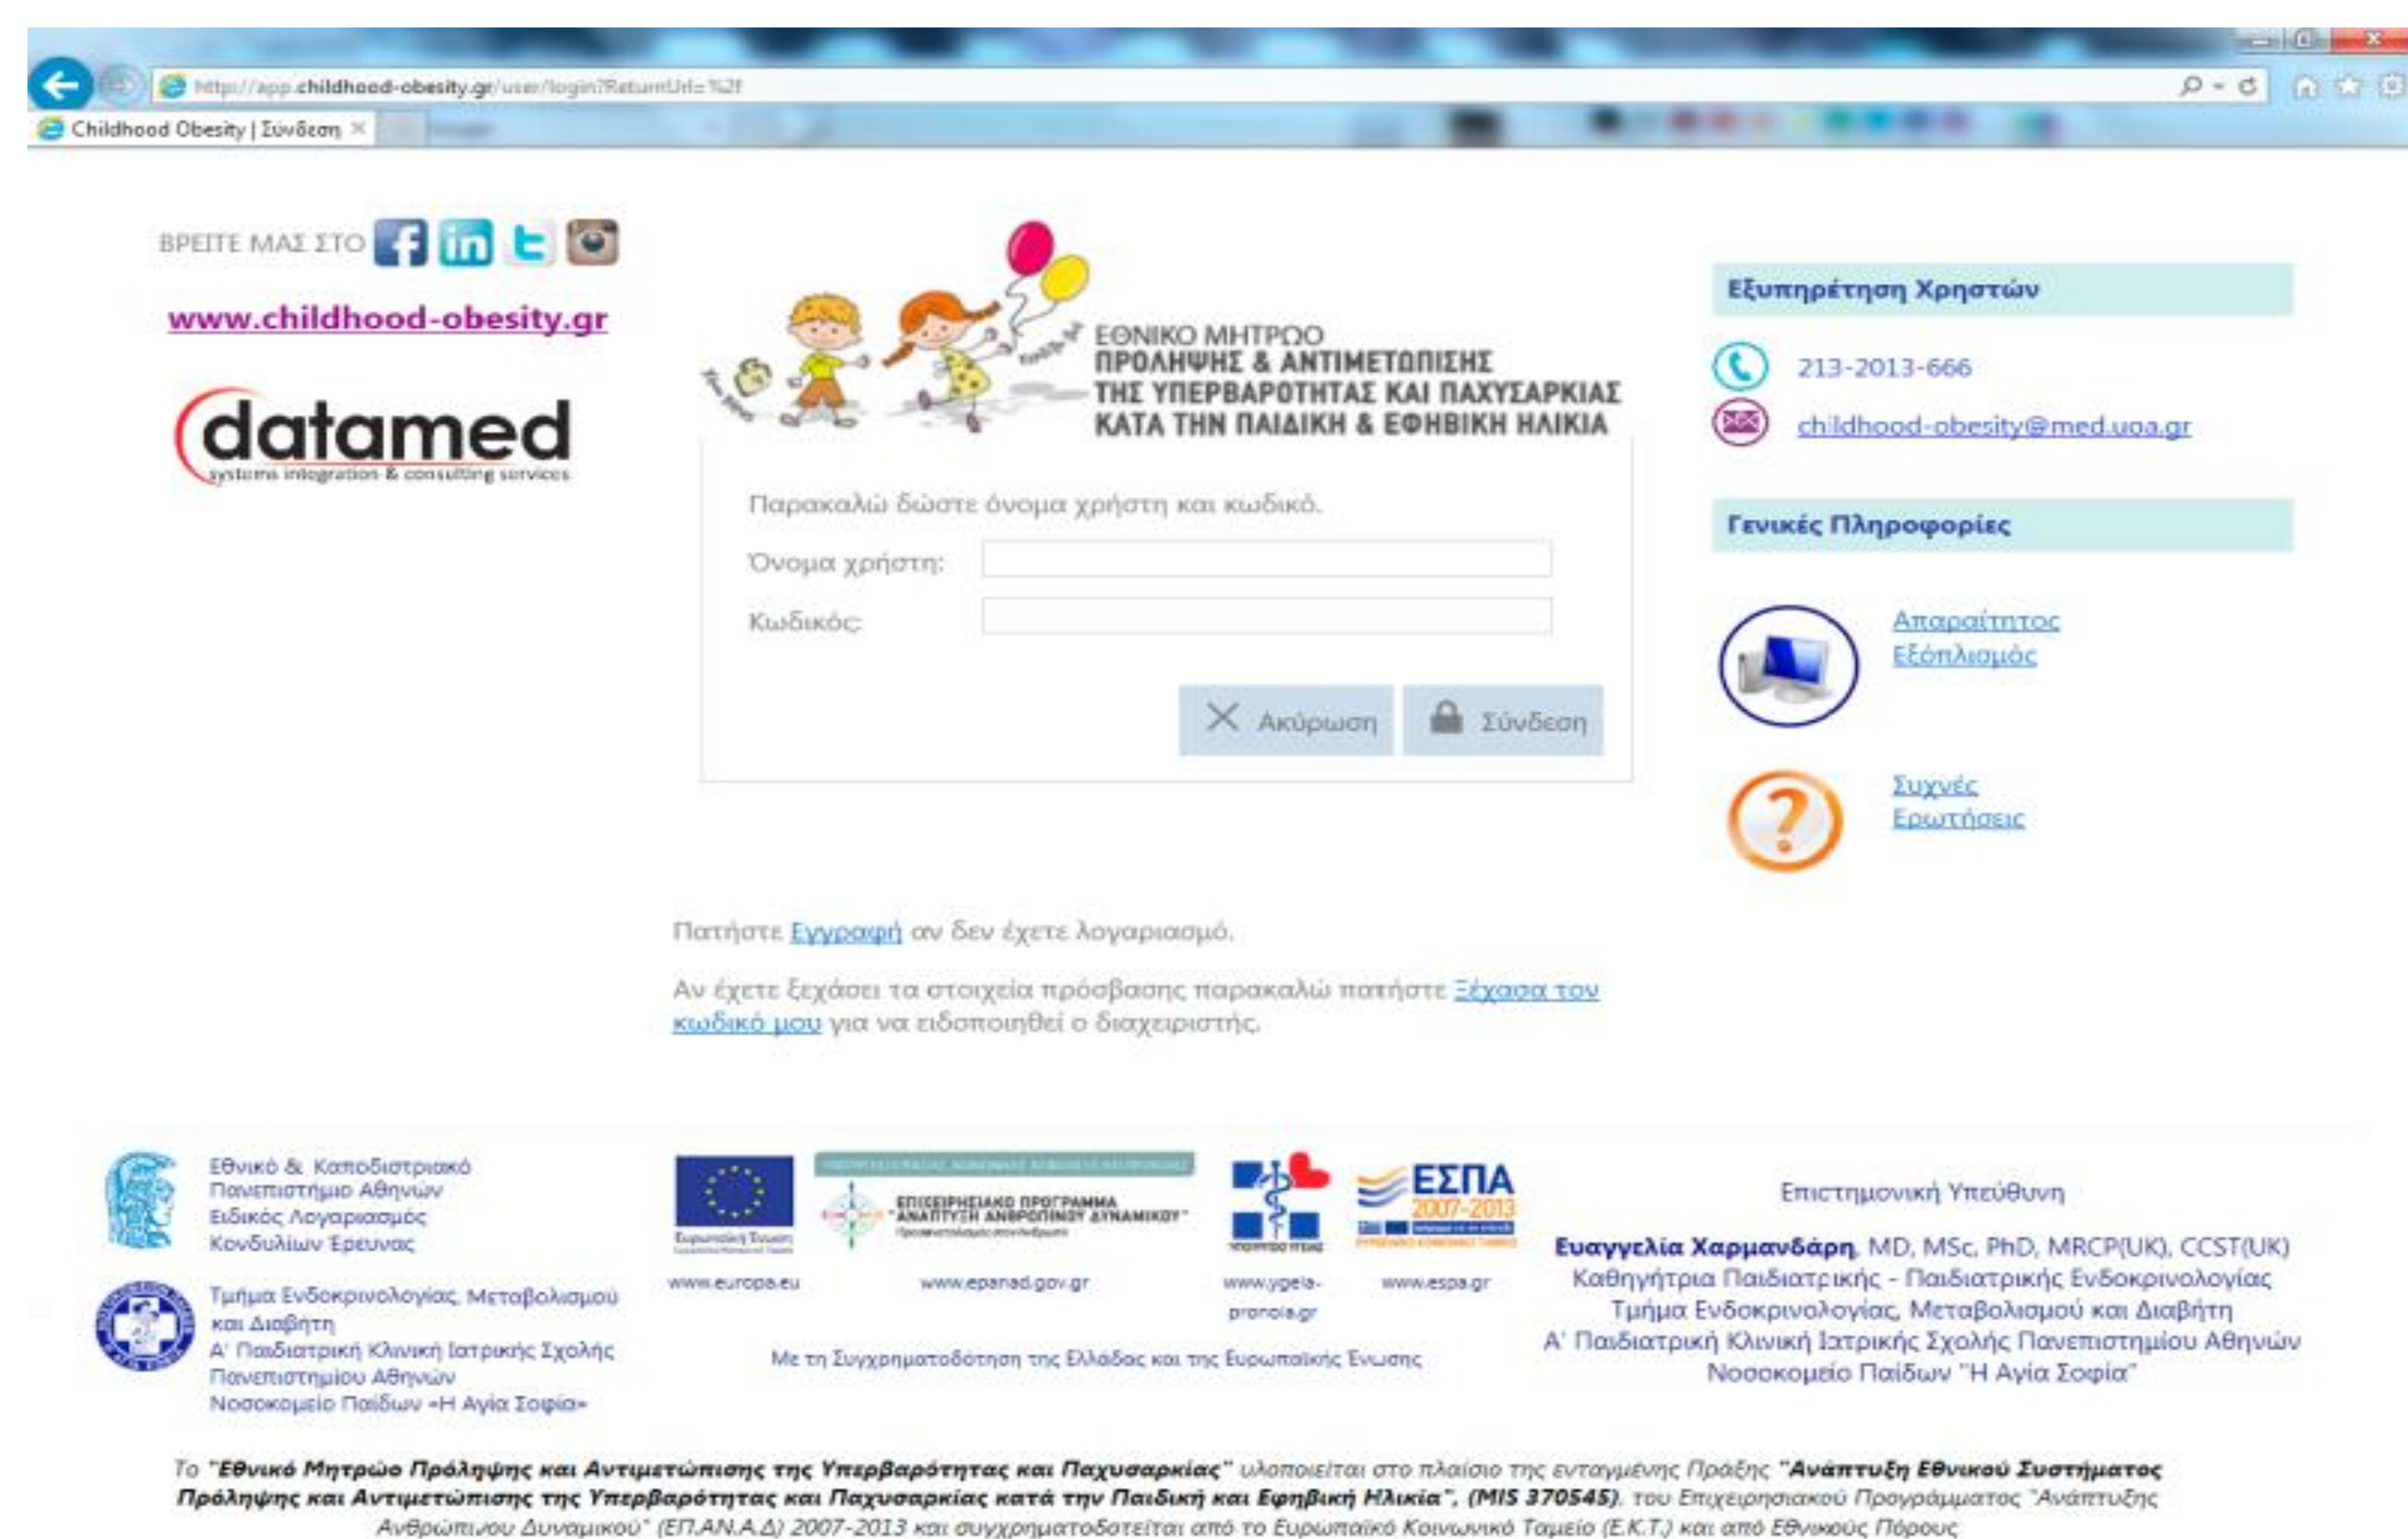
http://app.childhood-obesity.gr/user/login?ReturnUrl=%2f

Childhood Obesity | Σύνδεση

ΒΡΕΙΤΕ ΜΑΣ ΣΤΟ

www.childhood-obesity.gr

datamed
systems integration & consulting services

ΕΘΝΙΚΟ ΜΗΤΡΩΟ
ΠΡΟΛΗΨΗΣ & ΑΝΤΙΜΕΤΩΠΙΣΗΣ
ΤΗΣ ΥΠΕΡΒΑΡΟΤΗΤΑΣ ΚΑΙ ΠΑΧΥΣΑΡΚΙΑΣ
ΚΑΤΑ ΤΗΝ ΠΑΙΔΙΚΗ & ΕΦΗΒΙΚΗ ΗΛΙΚΙΑ

Παρακαλώ δώστε όνομα χρήστη και κωδικό.

Όνομα χρήστη:

Κωδικός:

Ακύρωση

Σύνδεση

Εξυπηρέτηση Χρηστών

213-2013-666

childhood-obesity@med.uoa.gr

Γενικές Πληροφορίες

Απαραίτητος Εξοπλισμός

Συχνές Ερωτήσεις

Πατήστε Εγγραφή αν δεν έχετε λογαριασμό.

Αν έχετε ξεχάσει τα στοιχεία πρόσβασης παρακαλώ πατήστε Ξέχασα τον κωδικό μου για να ειδοποιηθεί ο διαχειριστής.

Εθνικό & Καποδιστριακό Πανεπιστήμιο Αθηνών
Ειδικός Λογαριασμός Κονδυλίων Έρευνας

Τμήμα Ενδοκρινολογίας, Μεταβολισμού και Διαβήτη
Α' Παιδιατρική Κλινική Ιατρικής Σχολής Πανεπιστημίου Αθηνών
Νοσοκομείο Παίδων «Η Αγία Σοφία»

ΕΠΙΧΕΙΡΗΣΙΑΚΟ ΠΡΟΓΡΑΜΜΑ "ΑΝΑΠΤΥΞΗ ΑΝΘΡΩΠΙΝΟΥ ΔΥΝΑΜΙΚΟΥ"

ΕΣΠΑ 2007-2013

www.europa.eu www.epanad.gov.gr www.ygeia-pronoia.gr www.espa.gr

Με τη Συγχρηματοδότηση της Ελλάδας και της Ευρωπαϊκής Ένωσης

Επιστημονική Υπεύθυνη
Ευαγγελία Χαρμανδάρη, MD, MSc, PhD, MRCP(UK), CCST(UK)
Καθηγήτρια Παιδιατρικής - Παιδιατρικής Ενδοκρινολογίας
Τμήμα Ενδοκρινολογίας, Μεταβολισμού και Διαβήτη
Α' Παιδιατρική Κλινική Ιατρικής Σχολής Πανεπιστημίου Αθηνών
Νοσοκομείο Παίδων "Η Αγία Σοφία"

Το "Εθνικό Μητρώο Πρόληψης και Αντιμετώπισης της Υπερβαρότητας και Παχυσαρκίας" υλοποιείται στο πλαίσιο της ενταγμένης Πράξης "Ανάπτυξη Εθνικού Συστήματος Πρόληψης και Αντιμετώπισης της Υπερβαρότητας και Παχυσαρκίας κατά την Παιδική και Εφηβική Ηλικία", (MIS 370545), του Επιχειρησιακού Προγράμματος "Ανάπτυξης Ανθρώπινου Δυναμικού" (ΕΠ.ΑΝ.Α.Δ) 2007-2013 και συγχρηματοδοτείται από το Ευρωπαϊκό Κοινωνικό Ταμείο (Ε.Κ.Τ.) και από Εθνικούς Πόρους